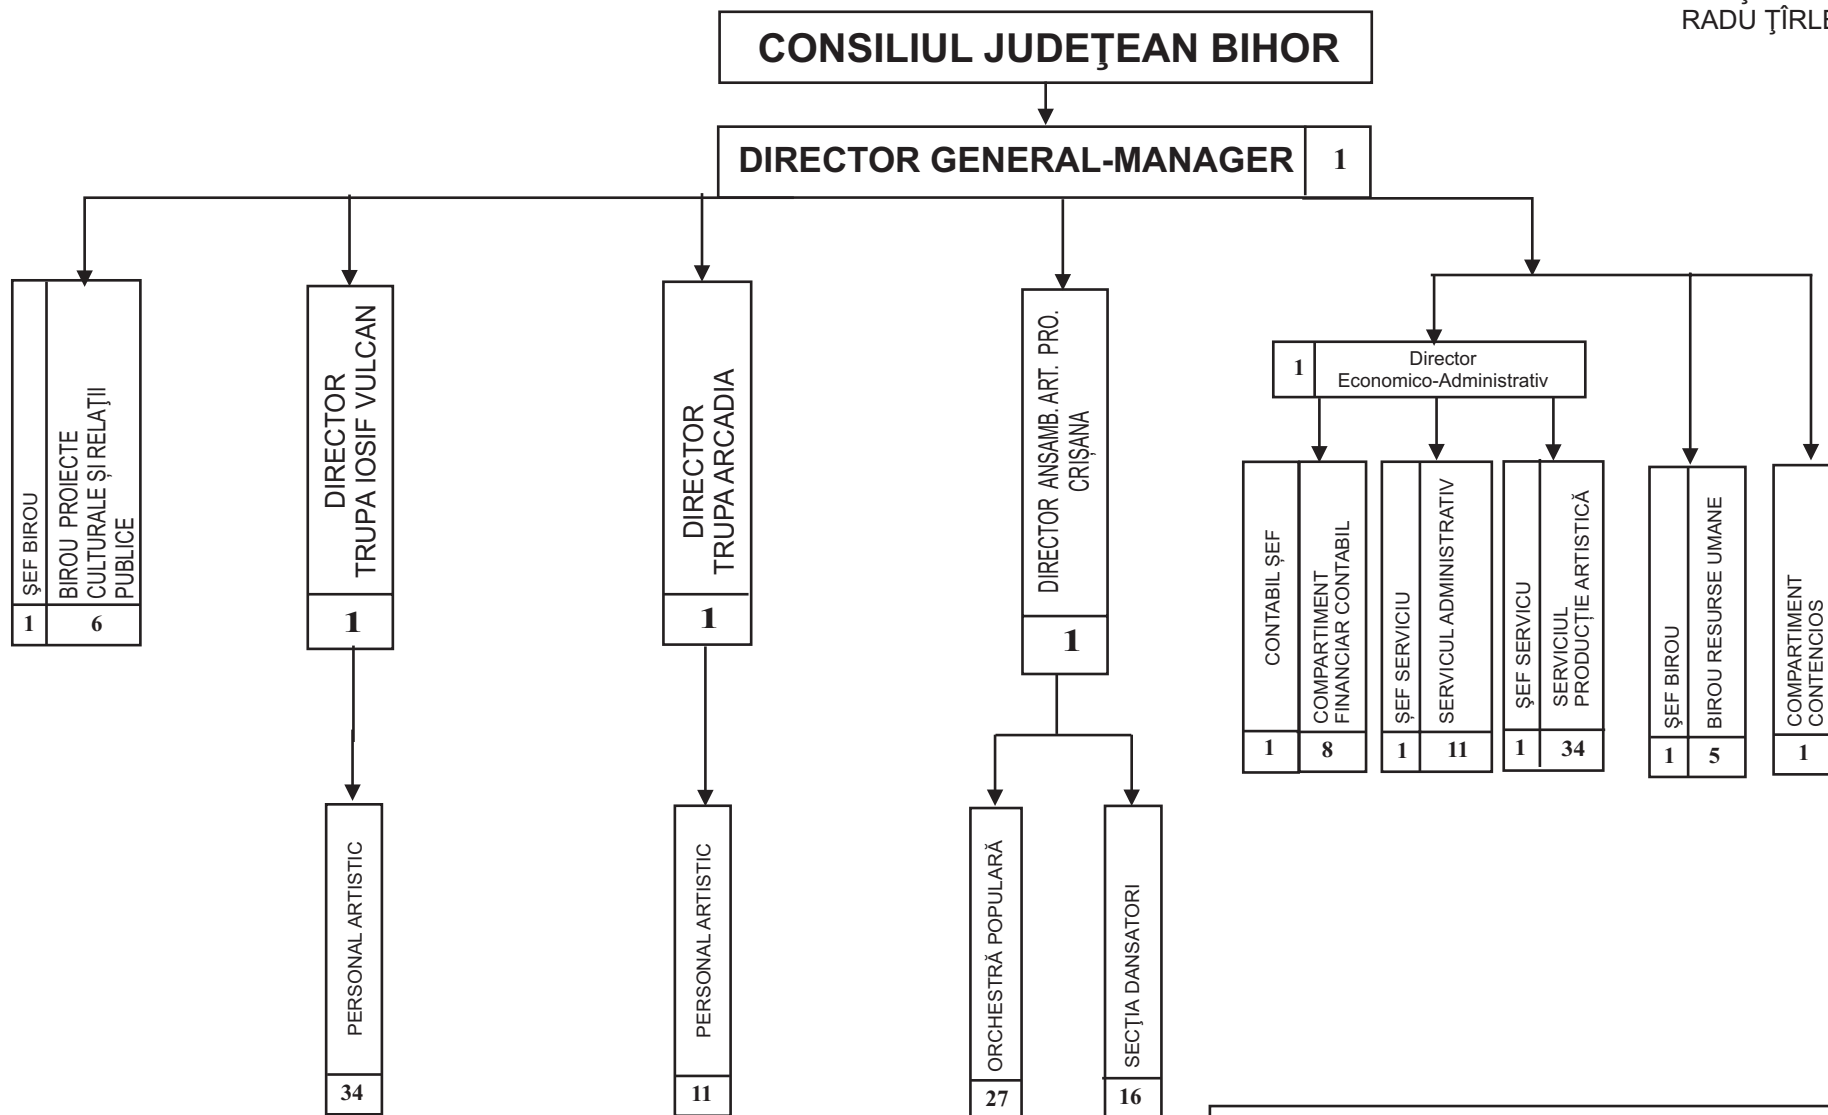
RADU ŢÎRLE

CONSILIUL JUDEŢEAN BIHOR

DIRECTOR GENERAL-MANAGER 1

ŞEF BIROU 1

BIROU PROIECTE CULTURALE ŞI RELAŢII PUBLICE 6

DIRECTOR TRUPA IOSIF VULCAN 1

PERSONAL ARTISTIC 34

DIRECTOR TRUPA ARCADIA 1

PERSONAL ARTISTIC 11

DIRECTOR ANSAMB. ART. PRO. CRIŞANA 1

ORCHESTRĂ POPULARĂ 27

SECŢIA DANSATORI 16

1 Director Economico-Administrativ

CONTABIL ŞEF 1

COMPARTIMENT FINANCIAR CONTABIL 8

ŞEF SERVICIU 1

SERVICUL ADMINISTRATIV 11

ŞEF SERVICU 1

SERVICIUL PRODUCŢIE ARTISTICĂ 34

ŞEF BIROU 1

BIROU RESURSE UMANE 5

COMPARTIMENT CONTENCIOS 1